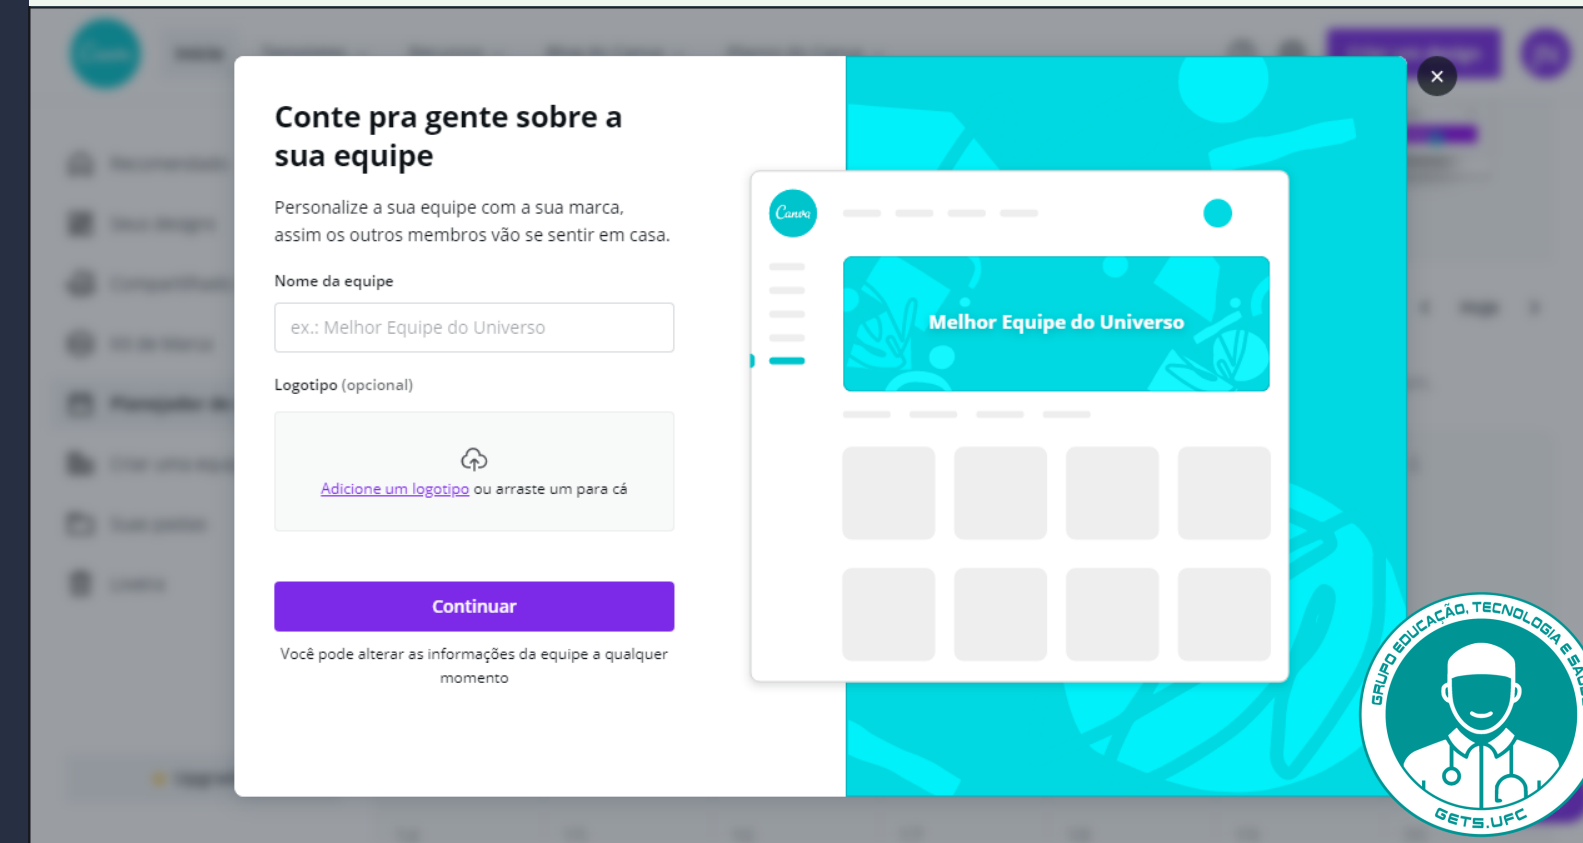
Conte pra gente sobre a sua equipe

Personalize a sua equipe com a sua marca, assim os outros membros vão se sentir em casa.

Nome da equipe

ex.: Melhor Equipe do Universo

Logotipo (opcional)

Adicione um logotipo ou arraste um para cá

Continuar

Você pode alterar as informações da equipe a qualquer momento

Canva

Melhor Equipe do Universo

×

GRUPO EDUCAÇÃO, TECNOLOGIA E SA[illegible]

GETS.UFC